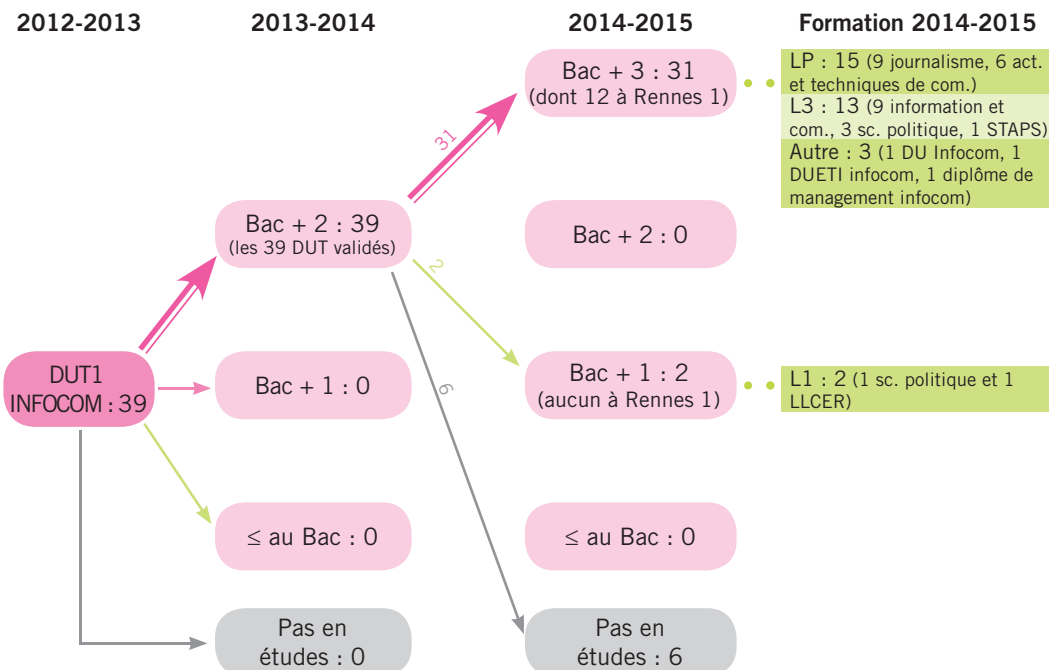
2012-2013

2013-2014

2014-2015

Formation 2014-2015

Bac + 3 : 31 (dont 12 à Rennes 1)

LP : 15 (9 journalisme, 6 act. et techniques de com.)

L3 : 13 (9 information et com., 3 sc. politique, 1 STAPS)

Autre : 3 (1 DU Infocom, 1 DUETI infocom, 1 diplôme de management infocom)

31

Bac + 2 : 39 (les 39 DUT validés)

Bac + 2 : 0

2

Bac + 1 : 2 (aucun à Rennes 1)

L1 : 2 (1 sc. politique et 1 LLCER)

DUT1 INFOCOM : 39

Bac + 1 : 0

6

≤ au Bac : 0

≤ au Bac : 0

Pas en études : 0

Pas en études : 6